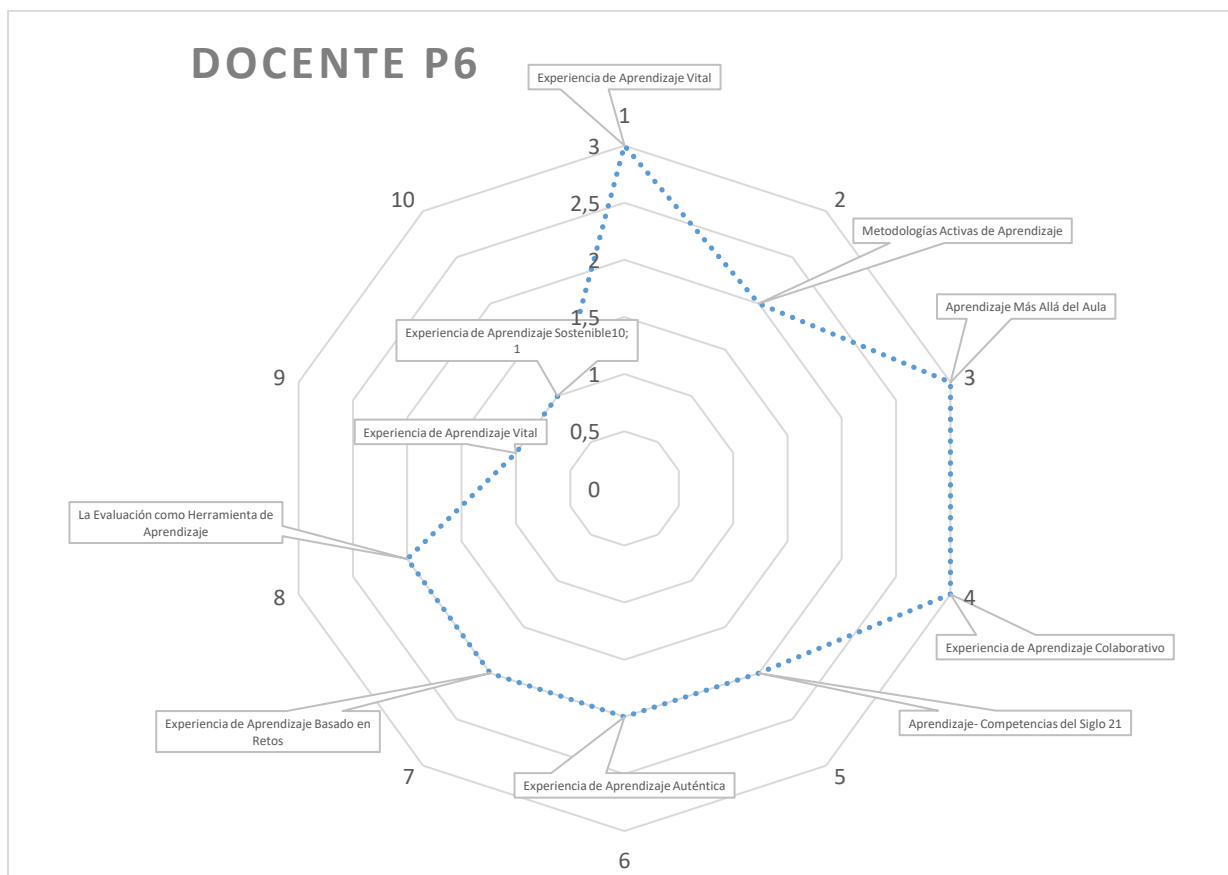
DOCENTE P6

Experiencia de Aprendizaje Vital

1

3

2,5

2

1,5

1

0,5

0

2

Metodologías Activas de Aprendizaje

Aprendizaje Más Allá del Aula

3

10

Experiencia de Aprendizaje Sostenible10; 1

9

Experiencia de Aprendizaje Vital

La Evaluación como Herramienta de Aprendizaje

8

4

Experiencia de Aprendizaje Colaborativo

Aprendizaje- Competencias del Siglo 21

Experiencia de Aprendizaje Basado en Retos

7

Experiencia de Aprendizaje Auténtica

5

6